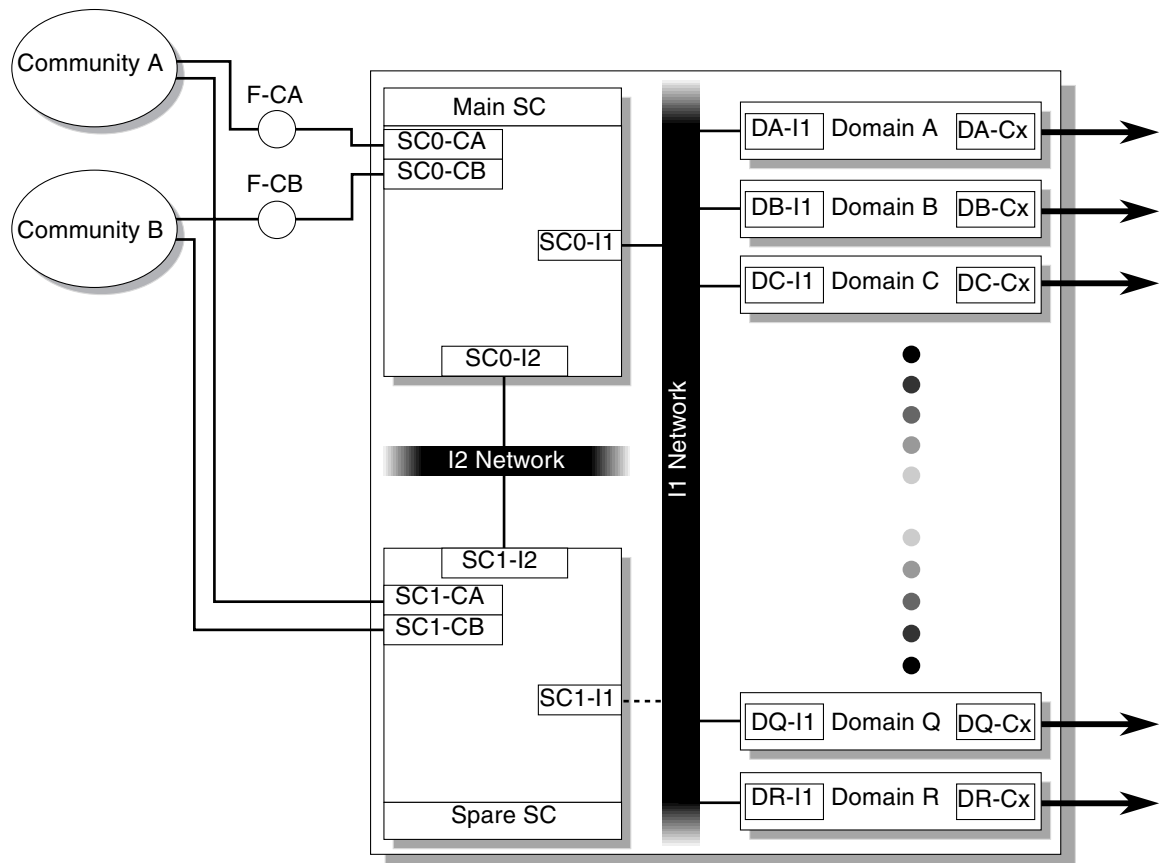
Community A

F-CA

Community B

F-CB

Main SC

SC0-CA

SC0-CB

SC0-I1

SC0-I2

I2 Network

SC1-I2

SC1-CA

SC1-CB

SC1-I1

Spare SC

I1 Network

DA-I1 Domain A DA-Cx

DB-I1 Domain B DB-Cx

DC-I1 Domain C DC-Cx

DQ-I1 Domain Q DQ-Cx

DR-I1 Domain R DR-Cx